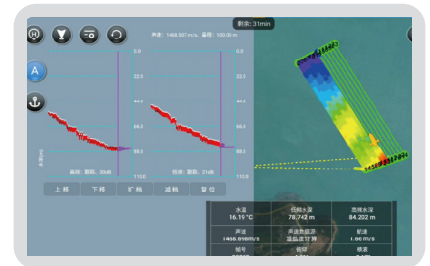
剩余: 31min

声速: 1468.897m/s, 量程: 100.00 m

A

0.0
22.5
44.0
66.5
88.0
110.0

0.0
22.5
44.0
66.5
88.0
110.0

水深(m)

增益: 删除, 20dB

增益: 删除, 21dB

上移 下移 扩展 减弱 复位

| 水温 | 仪器水深 | 底线水深 |
|---|---|---|
| 16.19 °C | 78.742 m | 84.202 m |
| 声速 | 声速数据源 | 航速 |
| 1468.896m/s | 温盐深计算 | 1.66 m/s |
| 船号 | 航迹 | 航向 |